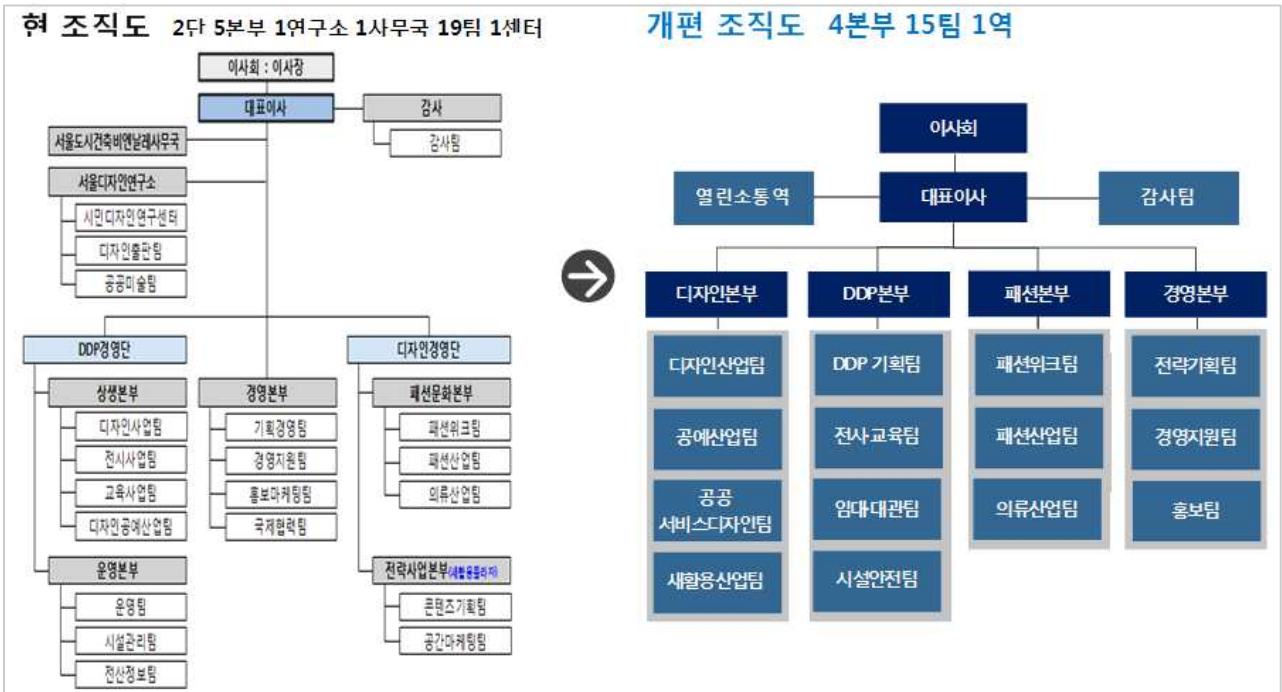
현 조직도 2단 5본부 1연구소 1사무국 19팀 1센터

이사회 : 이사장

대표이사

감사

감사팀

서울도시건축비엔날레사무국

서울디자인연구소

시민디자인연구센터

디자인출판팀

공공미술팀

DDP경영단

상생본부

디자인사업팀

전시사업팀

교육사업팀

디자인공예산업팀

운영본부

운영팀

시설관리팀

전산정보팀

경영본부

기획경영팀

경영지원팀

홍보마케팅팀

국제협력팀

디자인경영단

패션문화본부

패션위크팀

패션산업팀

의류산업팀

전략사업본부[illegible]

콘텐츠기획팀

공간마케팅팀

개편 조직도 4본부 15팀 1역

이사회

열린소통역

대표이사

감사팀

디자인본부

디자인산업팀

공예산업팀

공공 서비스디자인팀

새활용산업팀

DDP본부

DDP 기획팀

전시교육팀

임대대관팀

시설안전팀

패션본부

패션위크팀

패션산업팀

의류산업팀

경영본부

전략기획팀

경영지원팀

홍보팀